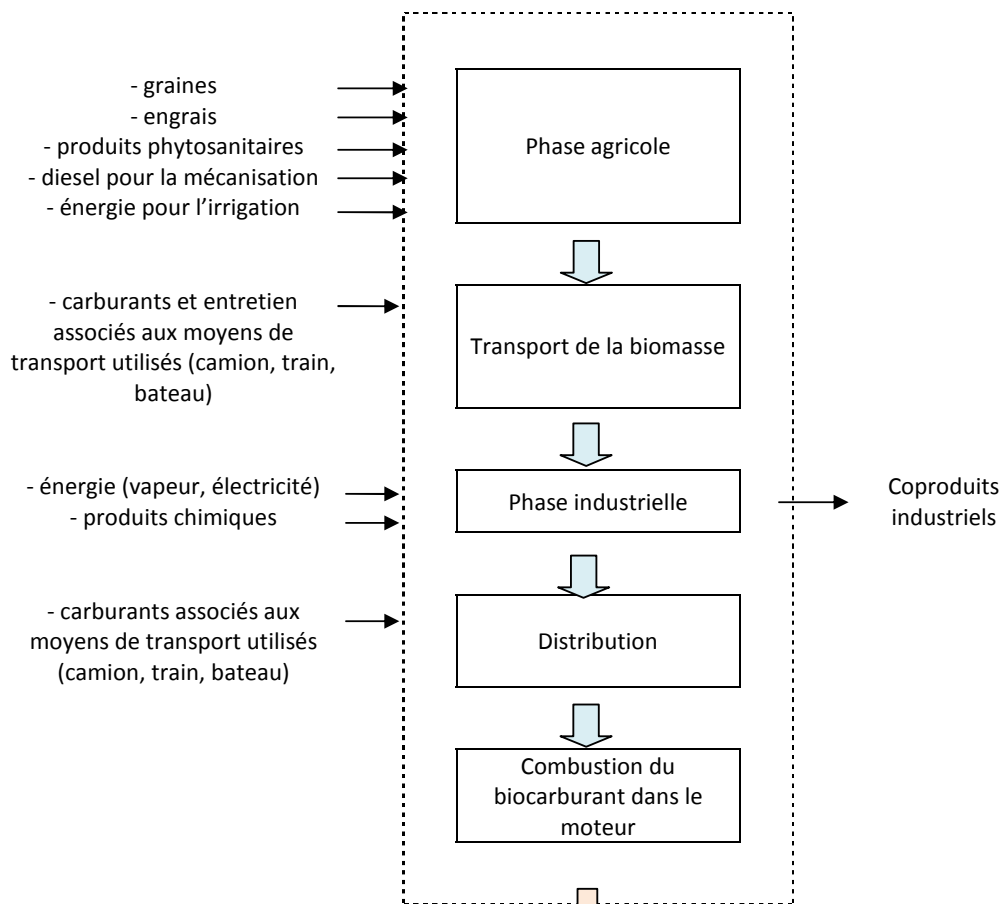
- graines
- engrais
- produits phytosanitaires
- diesel pour la mécanisation
- énergie pour l'irrigation

Phase agricole

- carburants et entretien associés aux moyens de transport utilisés (camion, train, bateau)

Transport de la biomasse

- énergie (vapeur, électricité)
- produits chimiques

Phase industrielle

Coproduits industriels

- carburants associés aux moyens de transport utilisés (camion, train, bateau)

Distribution

Combustion du biocarburant dans le moteur